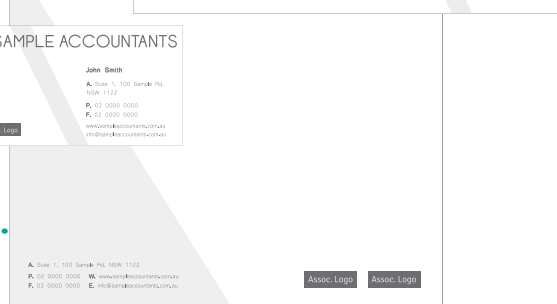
SAMPLE ACCOUNTANTS

John Smith

A. Suite 1, 100 Sample Rd, NSW 1122

P. 02 0000 0000

F. 02 0000 0000

www.sampleaccountants.com.au

info@sampleaccountants.com.au

. Logo

A. Suite 1, 100 Sample Rd, NSW 1122

P. 02 0000 0000 W. www.sampleaccountants.com.au

F. 02 0000 0000 E. info@sampleaccountants.com.au

Assoc. Logo

Assoc. Logo